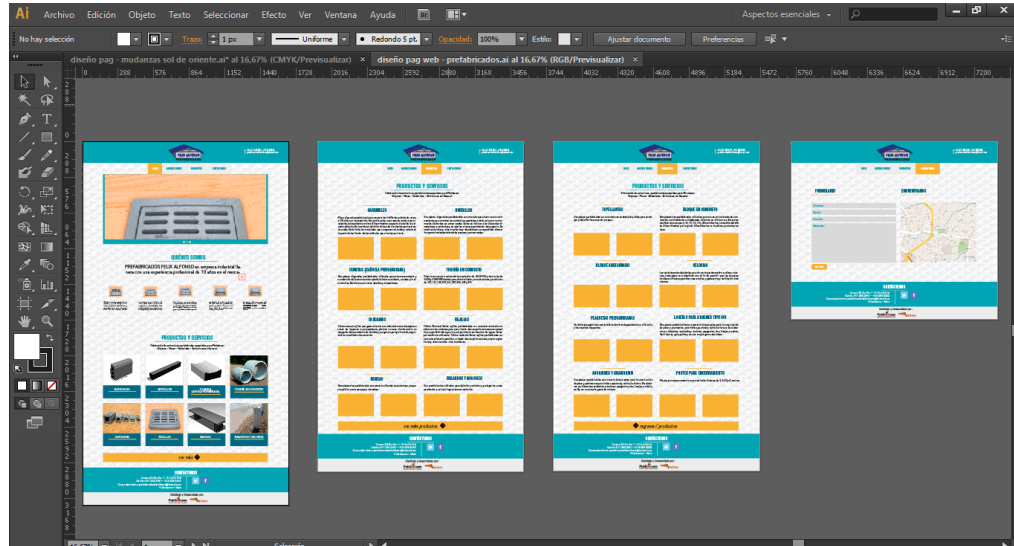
Ai Archivo Edición Objeto Texto Seleccionar Efecto Ver Ventana Ayuda

Aspectos esenciales

No hay selección Trazo: 1 pt Uniforme Redondo 5 pt. Opacidad: 100% Estilo: Ajustar documento Preferencias

diseño pag - mudanzas sol de oriente.ai* al 16.67% (CMYK/Previsualizar) ×
diseño pag web - prefabricados.ai al 16.67% (RGB/Previsualizar) ×

0 288 576 864 1152 1440 1728 2016 2304 2592 2880 3168 3456 3744 4032 4320 4608 4896 5184 5472 5760 6048 6336 6624 6912 7200

QUIÉNES SOMOS

PREFABRICADOS FELIX ALFONSO es empresa industrial lle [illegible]

PRODUCTOS Y SERVICIOS

ver más

CONTÁCTENOS

PRODUCTOS Y SERVICIOS

ver más productos

CONTÁCTENOS

PRODUCTOS Y SERVICIOS

ingresar / productos

CONTÁCTENOS

CONTÁCTENOS

Selección